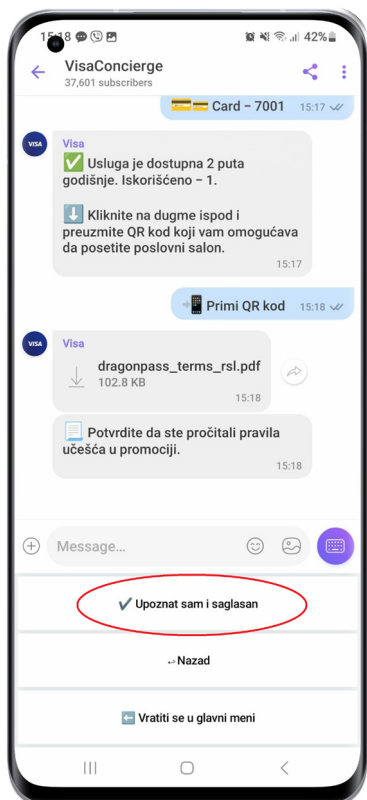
15:18 42%

VisaConcierge
37,601 subscribers

💳💳 Card – 7001 15:17

Visa
✅ Usluga je dostupna 2 puta godišnje. Iskorišćeno – 1.

⬇️ Kliknite na dugme ispod i preuzmite QR kod koji vam omogućava da posetite poslovni salon.
15:17

📲 Primi QR kod 15:18

Visa
dragonpass_terms_rsl.pdf
102.8 KB
15:18

📃 Potvrdite da ste pročitali pravila učešća u promociji.
15:18

Message...

✔️ Upoznat sam i saglasan

↩ Nazad

⬅️ Vratiti se u glavni meni